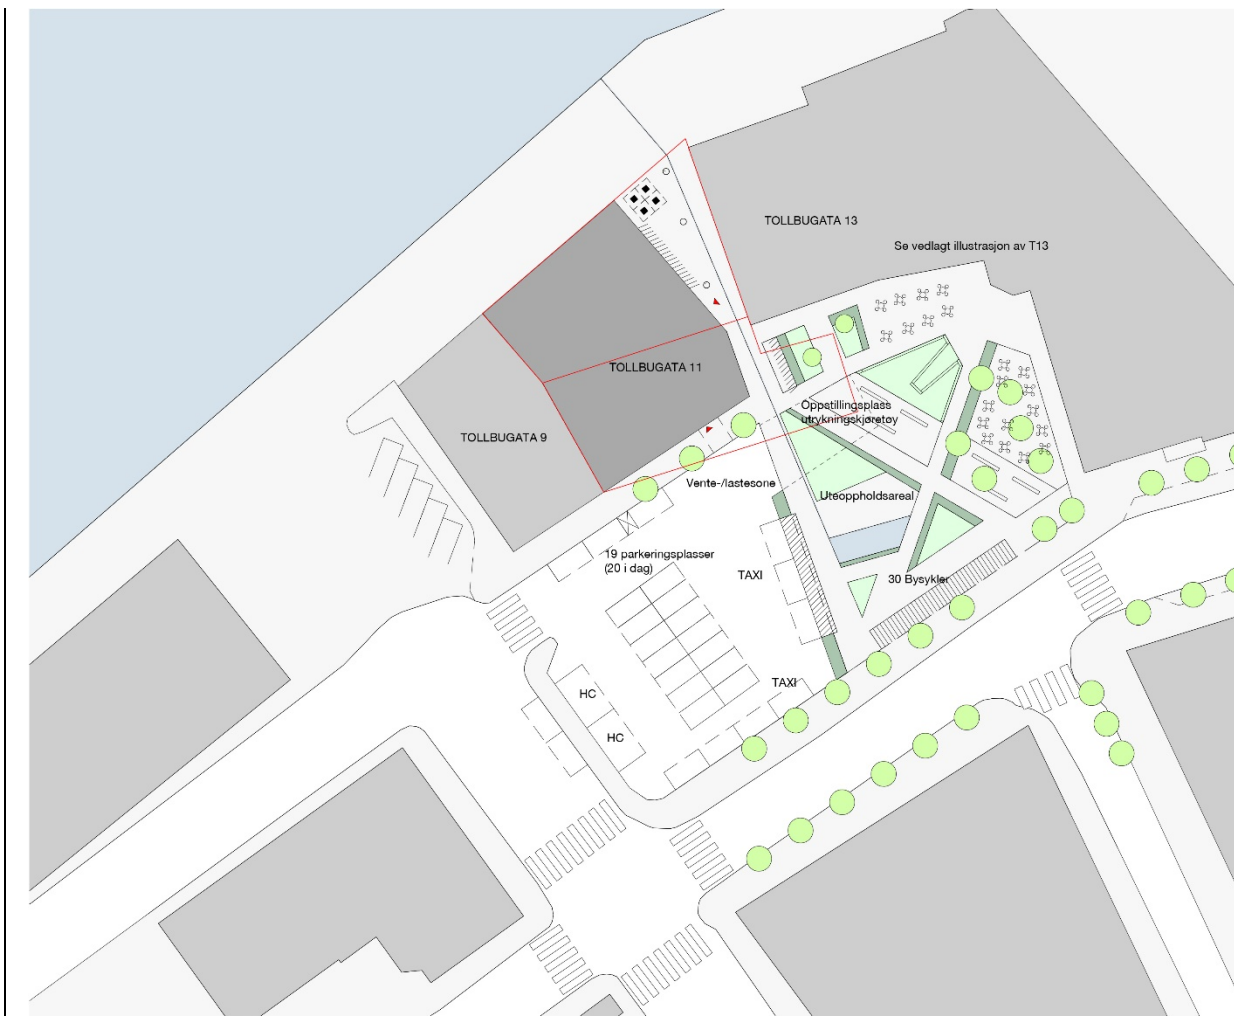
TOLLBUGATA 13

Se vedlagt illustrasjon av T13

TOLLBUGATA 11

TOLLBUGATA 9

Oppstillingsplass utrykningskjøretøy

Vente-/lastesone

Uteoppholdsareal

19 parkeringsplasser (20 i dag)

TAXI

30 Bysykler

HC

HC

TAXI